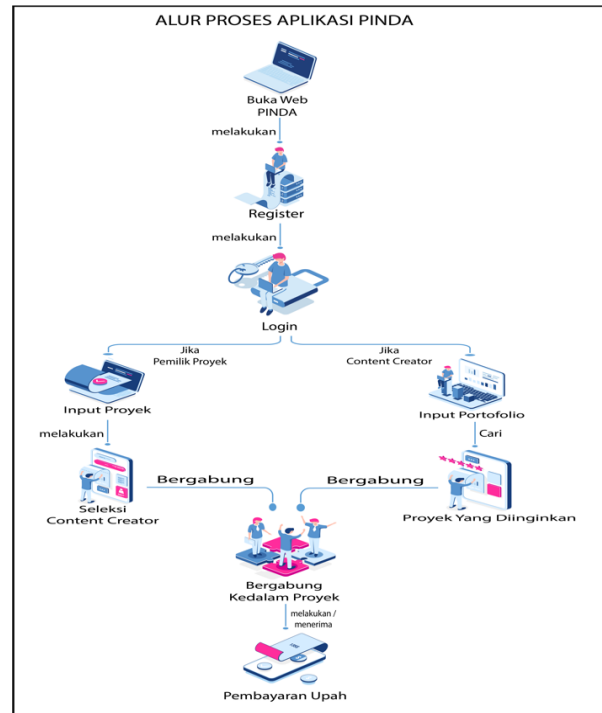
ALUR PROSES APLIKASI PINDA

Buka Web PINDA

melakukan

Register

melakukan

Login

Jika Pemilik Proyek

Jika Content Creator

Input Proyek

Input Portofolio

melakukan

Cari

Seleksi Content Creator

Bergabung

Bergabung

Proyek Yang Diinginkan

Bergabung Kedalam Proyek

melakukan / menerima

Pembayaran Upah